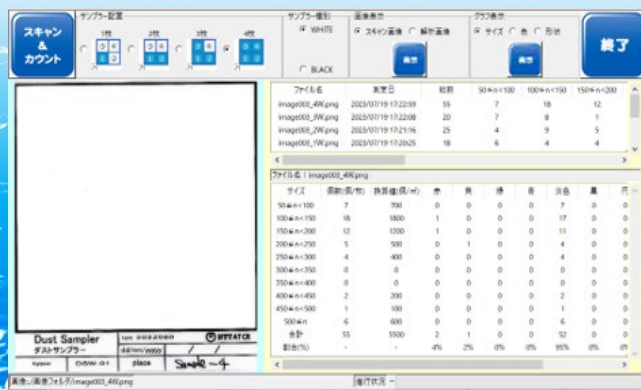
スキャン & カウント

サンプラー配置
1枚 2枚 3枚 4枚

サンプラー種別
WHITE
BLACK

画像表示
スキャン画像 解析画像
適用

グラフ表示
サイズ 色 形状
適用

終了

| ファイル名 | 測定日 | 総数 | 50≦n<100 | 100≦n<150 | 150≦n<200 |
|---|---|---|---|---|---|
| image003_4W.png | 2023/07/19 17:22:59 | 55 | 7 | 16 | 12 |
| image003_3W.png | 2023/07/19 17:22:08 | 20 | 7 | 8 | 1 |
| image003_2W.png | 2023/07/19 17:21:16 | 25 | 4 | 9 | 5 |
| image003_1W.png | 2023/07/19 17:20:25 | 18 | 6 | 4 | 4 |

ファイル名：image003_4W.png

| サイズ | 個数(個/枚) | 換算値(個/m²) | 赤 | 黄 | 緑 | 青 | 灰色 | 黒 | 円 |
|---|---|---|---|---|---|---|---|---|---|
| 50≦n<100 | 7 | 700 | 0 | 0 | 0 | 0 | 7 | 0 | 0 |
| 100≦n<150 | 16 | 1600 | 1 | 0 | 0 | 0 | 17 | 0 | 0 |
| 150≦n<200 | 12 | 1200 | 1 | 0 | 0 | 0 | 11 | 0 | 0 |
| 200≦n<250 | 5 | 500 | 0 | 1 | 0 | 0 | 4 | 0 | 0 |
| 250≦n<300 | 4 | 400 | 0 | 0 | 0 | 0 | 4 | 0 | 0 |
| 300≦n<350 | 0 | 0 | 0 | 0 | 0 | 0 | 0 | 0 | 0 |
| 350≦n<400 | 0 | 0 | 0 | 0 | 0 | 0 | 0 | 0 | 0 |
| 400≦n<450 | 2 | 200 | 0 | 0 | 0 | 0 | 2 | 0 | 0 |
| 450≦n<500 | 1 | 100 | 0 | 0 | 0 | 0 | 1 | 0 | 0 |
| 500≦n | 6 | 600 | 0 | 0 | 0 | 0 | 6 | 0 | 0 |
| 合計 | 55 | 5500 | 2 | 1 | 0 | 0 | 52 | 0 | 0 |
| 割合(%) | - | - | 4% | 2% | 0% | 0% | 95% | 0% | 0% |

Dust Sampler
ダストサンプラー
lot: 2022080
dd/mm/yyyy / /
type: DSW-01
place
Sample-4
NITTATECH

画像:/画像フォルダ/image003_4W.png
進行状況 -